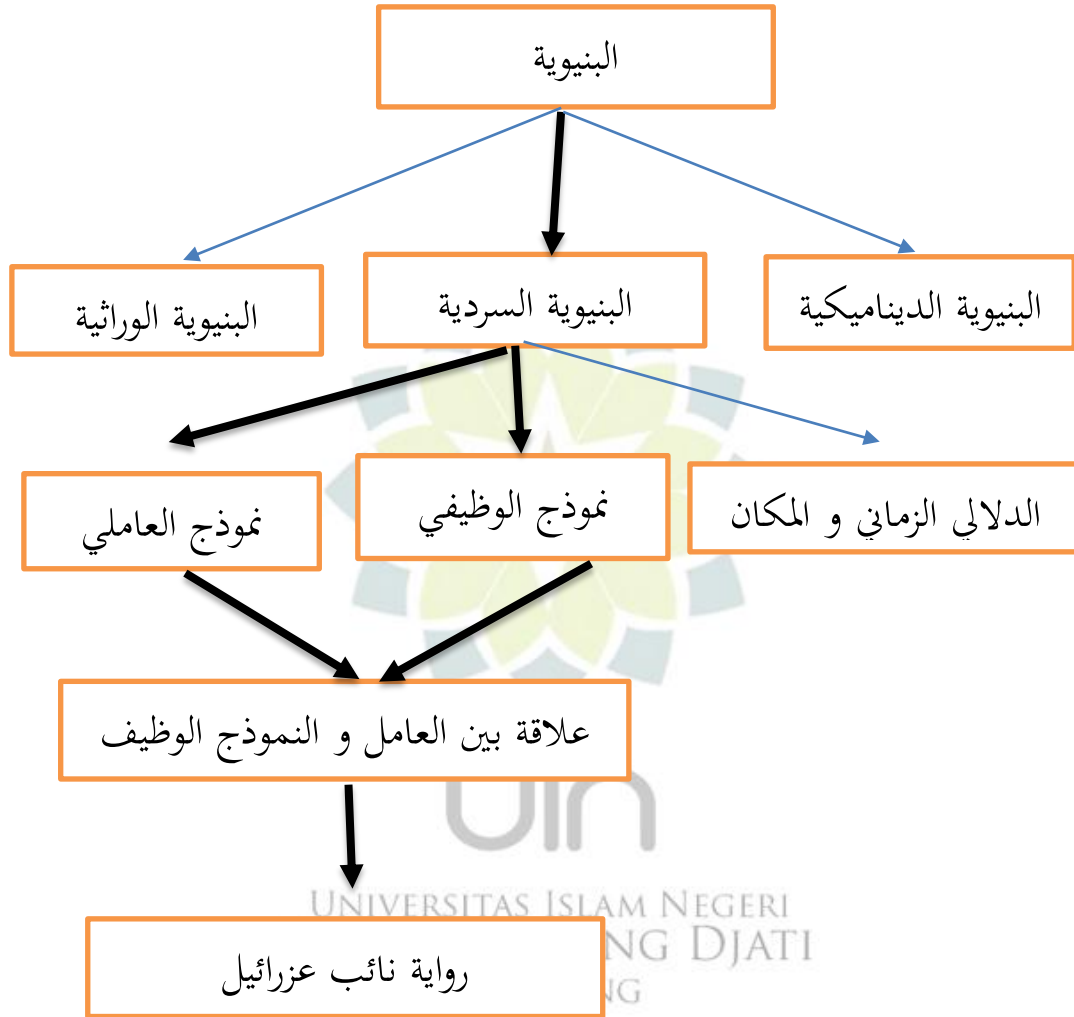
البنيوية

البنيوية الديناميكية

البنيوية السردية

البنيوية الوراثية

الدلالي الزماني و المكان

نموذج الوظيفي

نموذج العاملي

علاقة بين العامل و النموذج الوظيف

رواية نائب عزرائيل

UIN
UNIVERSITAS ISLAM NEGERI
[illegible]NG DJATI
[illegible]NG